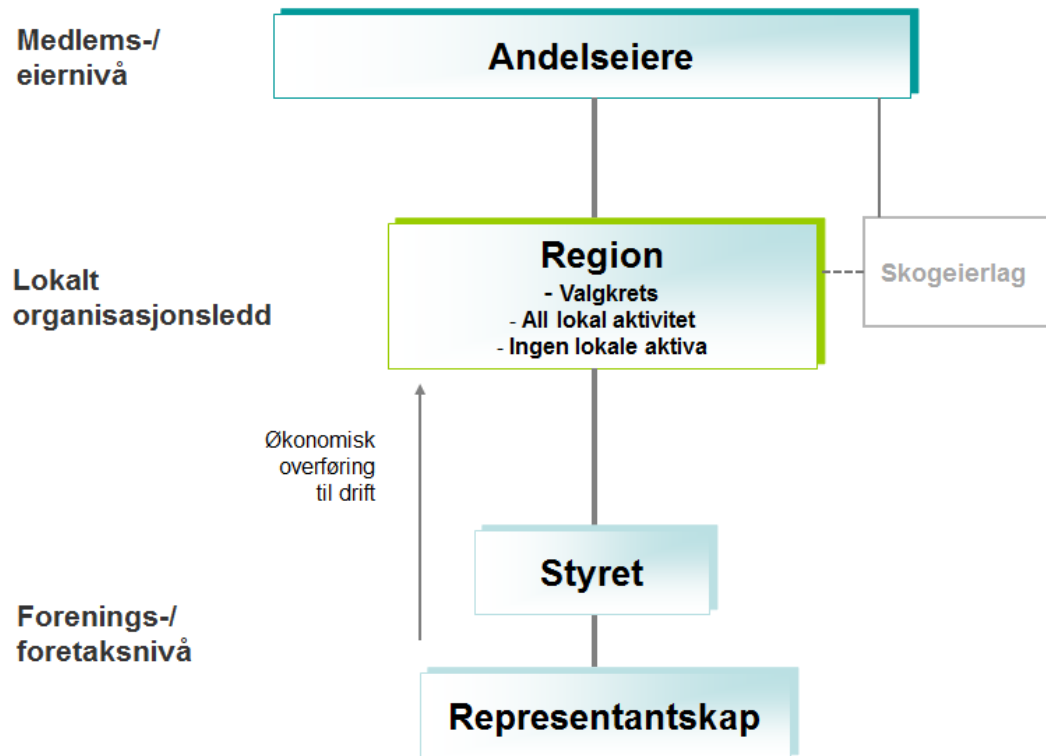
Medlems-/
eiernivå

Andelseiere

Lokalt
organisasjonsledd

Region
- Valgkrets
- All lokal aktivitet
- Ingen lokale aktiva

Skogeierlag

Økonomisk
overføring
til drift

Styret

Forenings-/
foretaksnivå

Representantskap